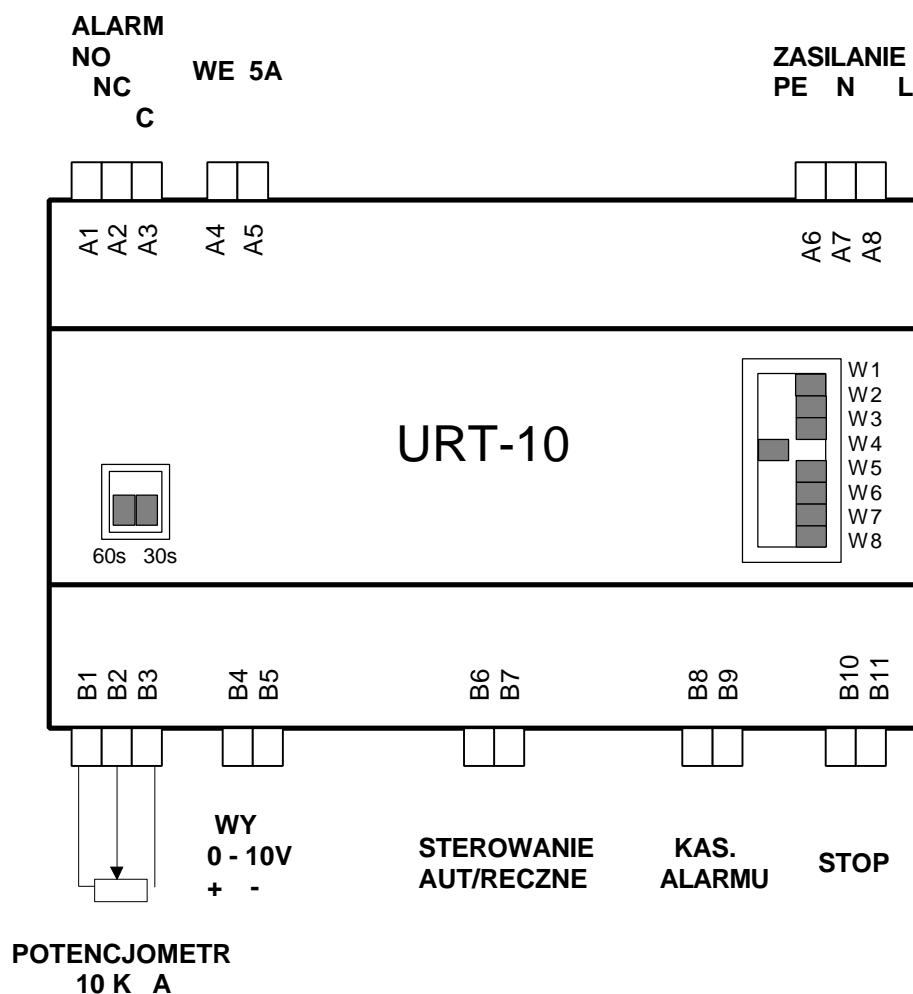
ALARM
NO
NC
C

WE 5A

ZASILANIE
PE N L

A1 A2 A3 A4 A5

A6 A7 A8

W1
W2
W3
W4
W5
W6
W7
W8

URT-10

60s 30s

B1 B2 B3 B4 B5 B6 B7 B8 B9 B10 B11

WY
0 - 10V
+ -

STEROWANIE
AUT/RECZNE

KAS.
ALARMU

STOP

POTENCJOMETR
10 K A